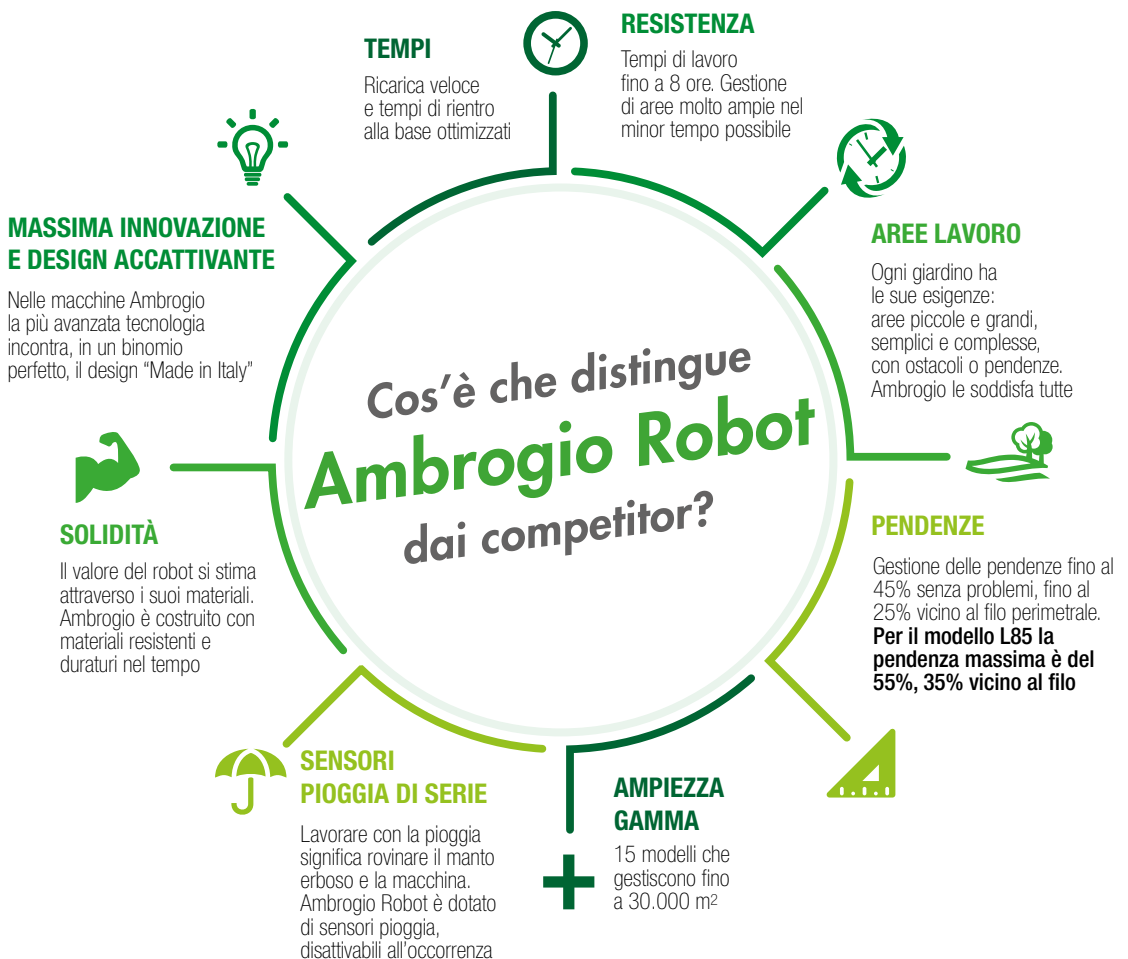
TEMPI

Ricarica veloce e tempi di rientro alla base ottimizzati

RESISTENZA

Tempi di lavoro fino a 8 ore. Gestione di aree molto ampie nel minor tempo possibile

MASSIMA INNOVAZIONE E DESIGN ACCATTIVANTE

Nelle macchine Ambrogio la più avanzata tecnologia incontra, in un binomio perfetto, il design “Made in Italy”

AREE LAVORO

Ogni giardino ha le sue esigenze: aree piccole e grandi, semplici e complesse, con ostacoli o pendenze. Ambrogio le soddisfa tutte

Cos’è che distingue
Ambrogio Robot
dai competitor?

SOLIDITÀ

Il valore del robot si stima attraverso i suoi materiali. Ambrogio è costruito con materiali resistenti e duraturi nel tempo

PENDENZE

Gestione delle pendenze fino al 45% senza problemi, fino al 25% vicino al filo perimetrale. Per il modello L85 la pendenza massima è del 55%, 35% vicino al filo

SENSORI PIOGGIA DI SERIE

Lavorare con la pioggia significa rovinare il manto erboso e la macchina. Ambrogio Robot è dotato di sensori pioggia, disattivabili all’occorrenza

AMPIEZZA GAMMA

15 modelli che gestiscono fino a 30.000 m$^2$